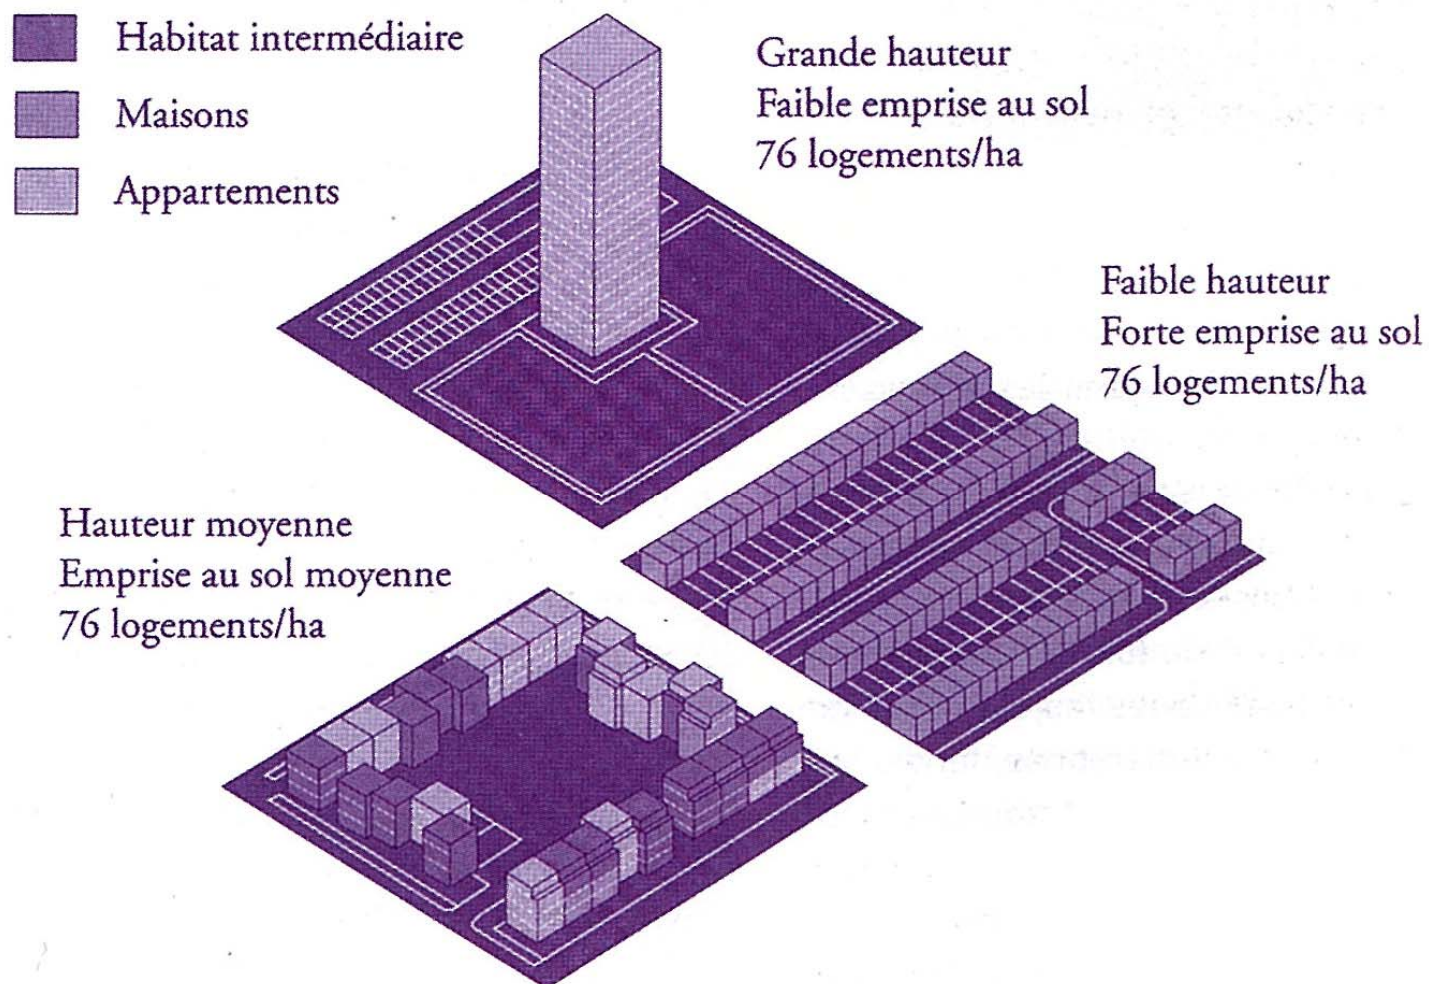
Habitat intermédiaire

Maisons

Appartements

Grande hauteur
Faible emprise au sol
76 logements/ha

Faible hauteur
Forte emprise au sol
76 logements/ha

Hauteur moyenne
Emprise au sol moyenne
76 logements/ha